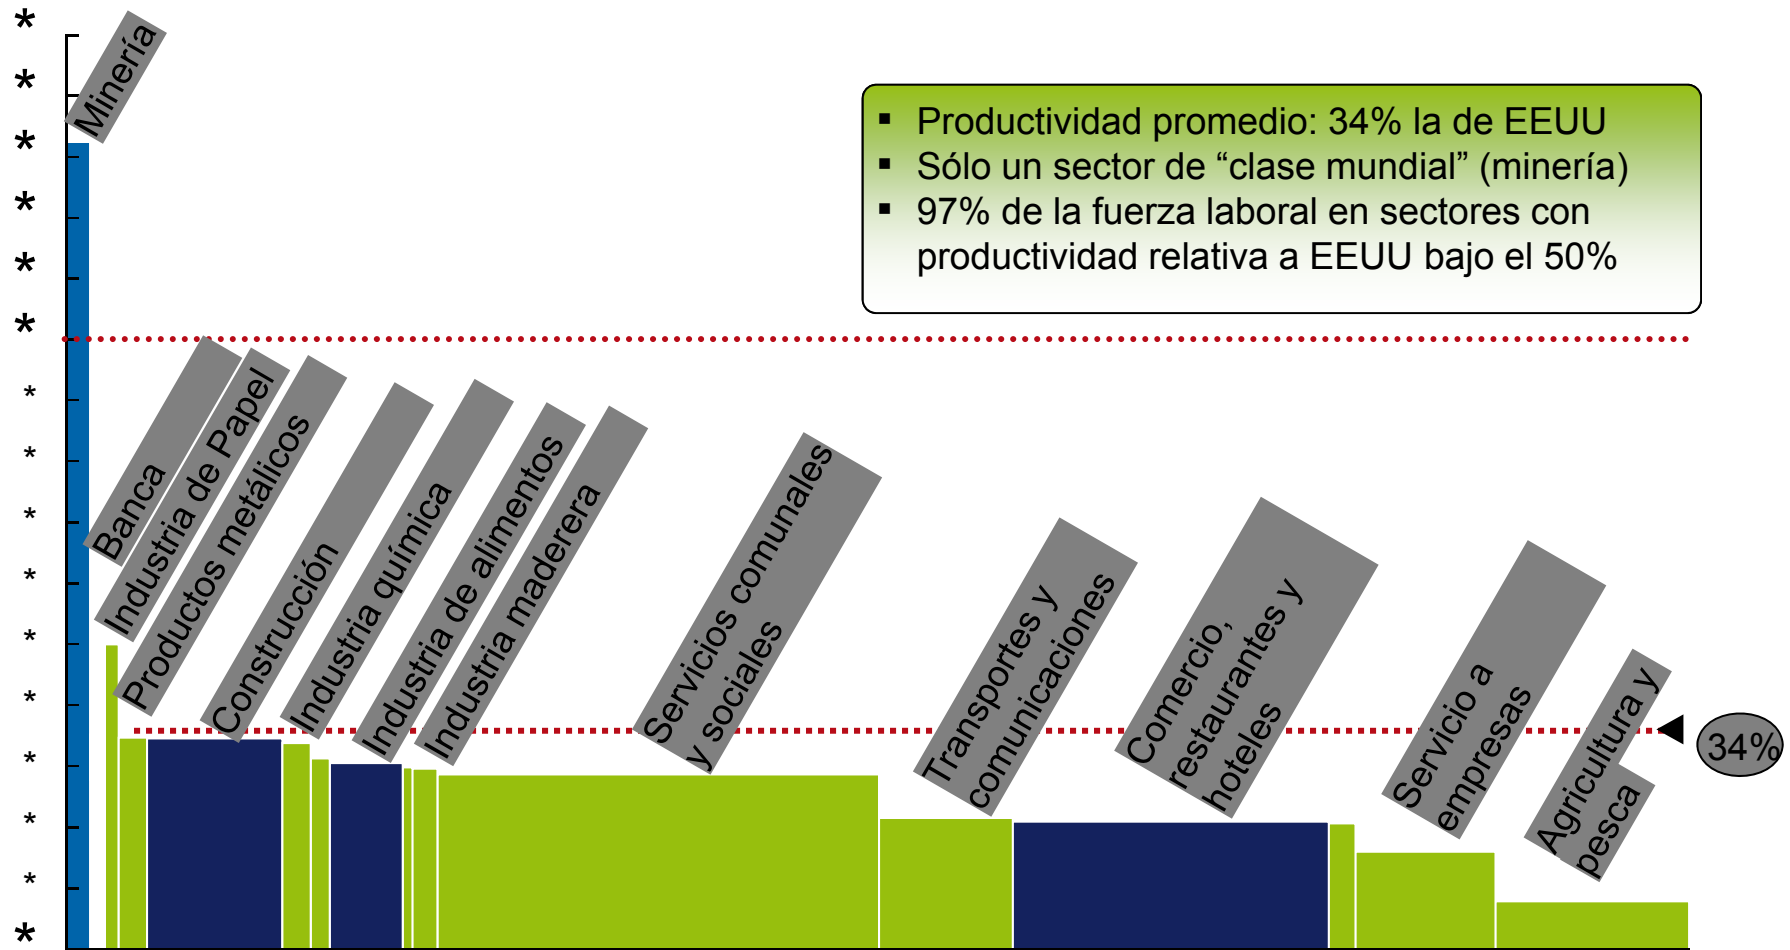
*
*
*
*
*
*
*
*
*
*
*
*
*
*
*
*

Minería

Productividad promedio: 34% la de EEUU
Sólo un sector de “clase mundial” (minería)
97% de la fuerza laboral en sectores con productividad relativa a EEUU bajo el 50%

Banca
Industria de Papel
Productos metálicos
Construcción
Industria química
Industria de alimentos
Industria maderera
Servicios comunales y sociales
Transportes y comunicaciones
Comercio, restaurantes y hoteles
Servicio a empresas
Agricultura y pesca
34%